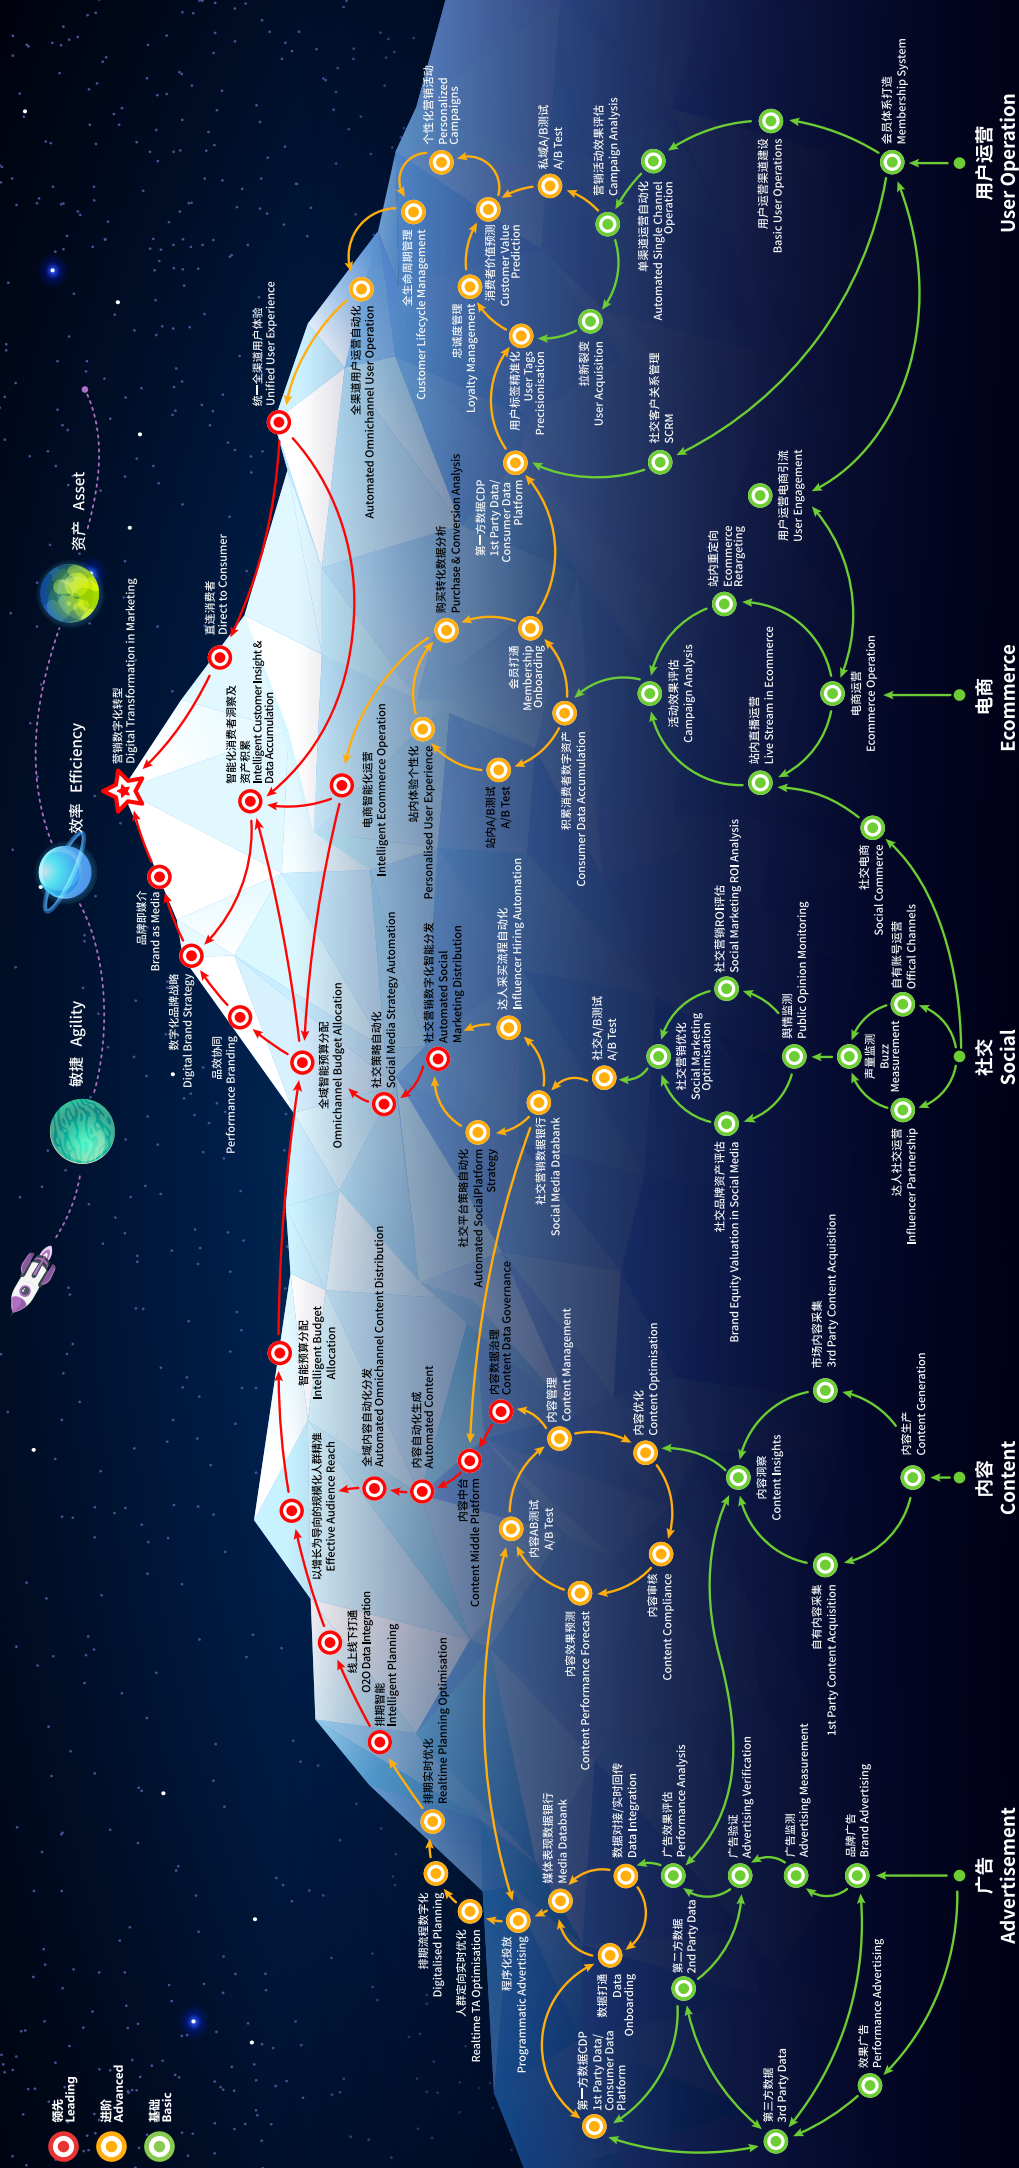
用户运营
User Operation

电商
Ecommerce

社交
Social

内容
Content

广告
Advertisement

领先
Leading

进阶
Advanced

基础
Basic

资产 Asset

效率 Efficiency

敏捷 Agility

营销数字化转型
Digital Transformation in Marketing

直连消费者
Direct to Consumer

品牌即媒介
Brand as Media

数字化品牌战略
Digital Brand Strategy

品效协同
Performance Branding

智能化消费者洞察及资产积累
Intelligent Customer Insight & Data Accumulation

全域智能预算分配
Omnichannel Budget Allocation

统一全渠道用户体验
Unified User Experience

全渠道用户运营自动化
Automated Omnichannel User Operation

全生命周期管理
Customer Lifecycle Management

个性化营销活动
Personalized Campaigns

忠诚度管理
Loyalty Management

消费者价值预测
Customer Value Prediction

私域A/B测试
A/B Test

营销活动效果评估
Campaign Analysis

单渠道运营自动化
Automated Single Channel Operation

用户运营基础建设
Basic User Operations

会员体系打造
Membership System

用户标签精准化
User Tags Precisionisation

拉新裂变
User Acquisition

社交客户关系管理
SCRM

第一方数据CDP
1st Party Data/ Consumer Data Platform

购买转化数据分析
Purchase & Conversion Analysis

会员打通
Membership Onboarding

积累消费者数字资产
Consumer Data Accumulation

电商智能化运营
Intelligent Ecommerce Operation

站内体验个性化
Personalised User Experience

站内A/B测试
A/B Test

活动效果评估
Campaign Analysis

站内重定向
Ecommerce Retargeting

用户运营电商引流
User Engagement

站内直播运营
Live Stream in Ecommerce

电商运营
Ecommerce Operation

社交策略自动化
Social Media Strategy Automation

社交营销数字化智能分发
Automated Social Marketing Distribution

达人采买流程自动化
Influencer Hiring Automation

社交平台策略自动化
Automated SocialPlatform Strategy

社交营销数据银行
Social Media Databank

社交A/B测试
A/B Test

社交营销优化
Social Marketing Optimisation

社交营销ROI评估
Social Marketing ROI Analysis

舆情监测
Public Opinion Monitoring

社交电商
Social Commerce

自有账号运营
Offical Channels

声量监测
Buzz Measurement

达人社交运营
Influencer Partnership

社交品牌资产评估
Brand Equity Valuation in Social Media

智能预算分配
Intelligent Budget Allocation

全域内容自动化分发
Automated Omnichannel Content Distribution

内容自动化生成
Automated Content

以增长为导向的预算化人群精准
Effective Audience Reach

内容数据治理
Content Data Governance

内容管理
Content Management

内容优化
Content Optimisation

内容中台
Content Middle Platform

内容AB测试
A/B Test

内容效果预测
Content Performance Forecast

内容审核
Content Compliance

内容洞察
Content Insights

市场内容采集
3rd Party Content Acquisition

内容生产
Content Generation

自有内容采集
1st Party Content Acquisition

线上线下打通
O2O Data Integration

排期智能
Intelligent Planning

排期实时优化
Realtime Planning Optimisation

排期流程数字化
Digitalised Planning

人群定向实时优化
Realtime TA Optimisation

程序化投放
Programmatic Advertising

媒体表现数据银行
Media Databank

数据对接/实时回传
Data Integration

广告效果评估
Performance Analysis

广告验证
Advertising Verification

广告监测
Advertising Measurement

品牌广告
Brand Advertising

数据打通
Data Onboarding

第一方数据CDP
1st Party Data/ Consumer Data Platform

第二方数据
2nd Party Data

第三方数据
3rd Party Data

效果广告
Performance Advertising